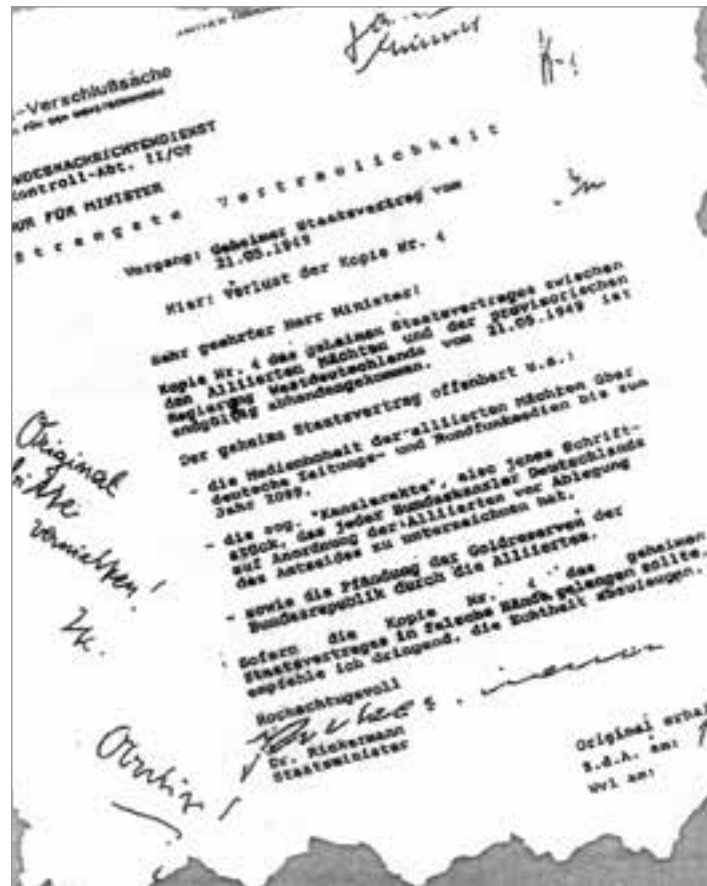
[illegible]

-Verschlußsache
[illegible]

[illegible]NDESNACHRICHTENDIENST
Kontroll-Abt. II/OP

NUR FÜR MINISTER

strengste Vertraulichkeit

Vorgang: Geheimer Staatsvertrag vom 21.05.1949

Hier: Verlust der Kopie Nr. 4

Sehr geehrter Herr Minister!

Kopie Nr. 4 des geheimen Staatsvertrages zwischen den Alliierten Mächten und der provisorischen Regierung Westdeutschlands vom 21.05.1949 ist endgültig abhandengekommen.

Der geheime Staatsvertrag offenbart u.a.:

- die Medienhoheit der alliierten Mächten über deutsche Zeitungs- und Rundfunkmedien bis zum Jahr 2099,

- die sog. "Kanzlerakte", also jenes Schriftstück, das jeder Bundeskanzler Deutschlands auf Anordnung der Alliierten vor Ablegung des Amtseides zu unterzeichnen hat,

- sowie die Pfändung der Goldreserven der Bundesrepublik durch die Alliierten.

Sofern die Kopie Nr. 4 des geheimen Staatsvertrages in falsche Hände gelangen sollte, empfehle ich dringend, die Echtheit abzuleugnen.

Hochachtungsvoll

Dr. Rickermann
Staatsminister

Original erhal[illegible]
z.d.A. am: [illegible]
Wvl am:

Original bitte vernichten!

Archiv!